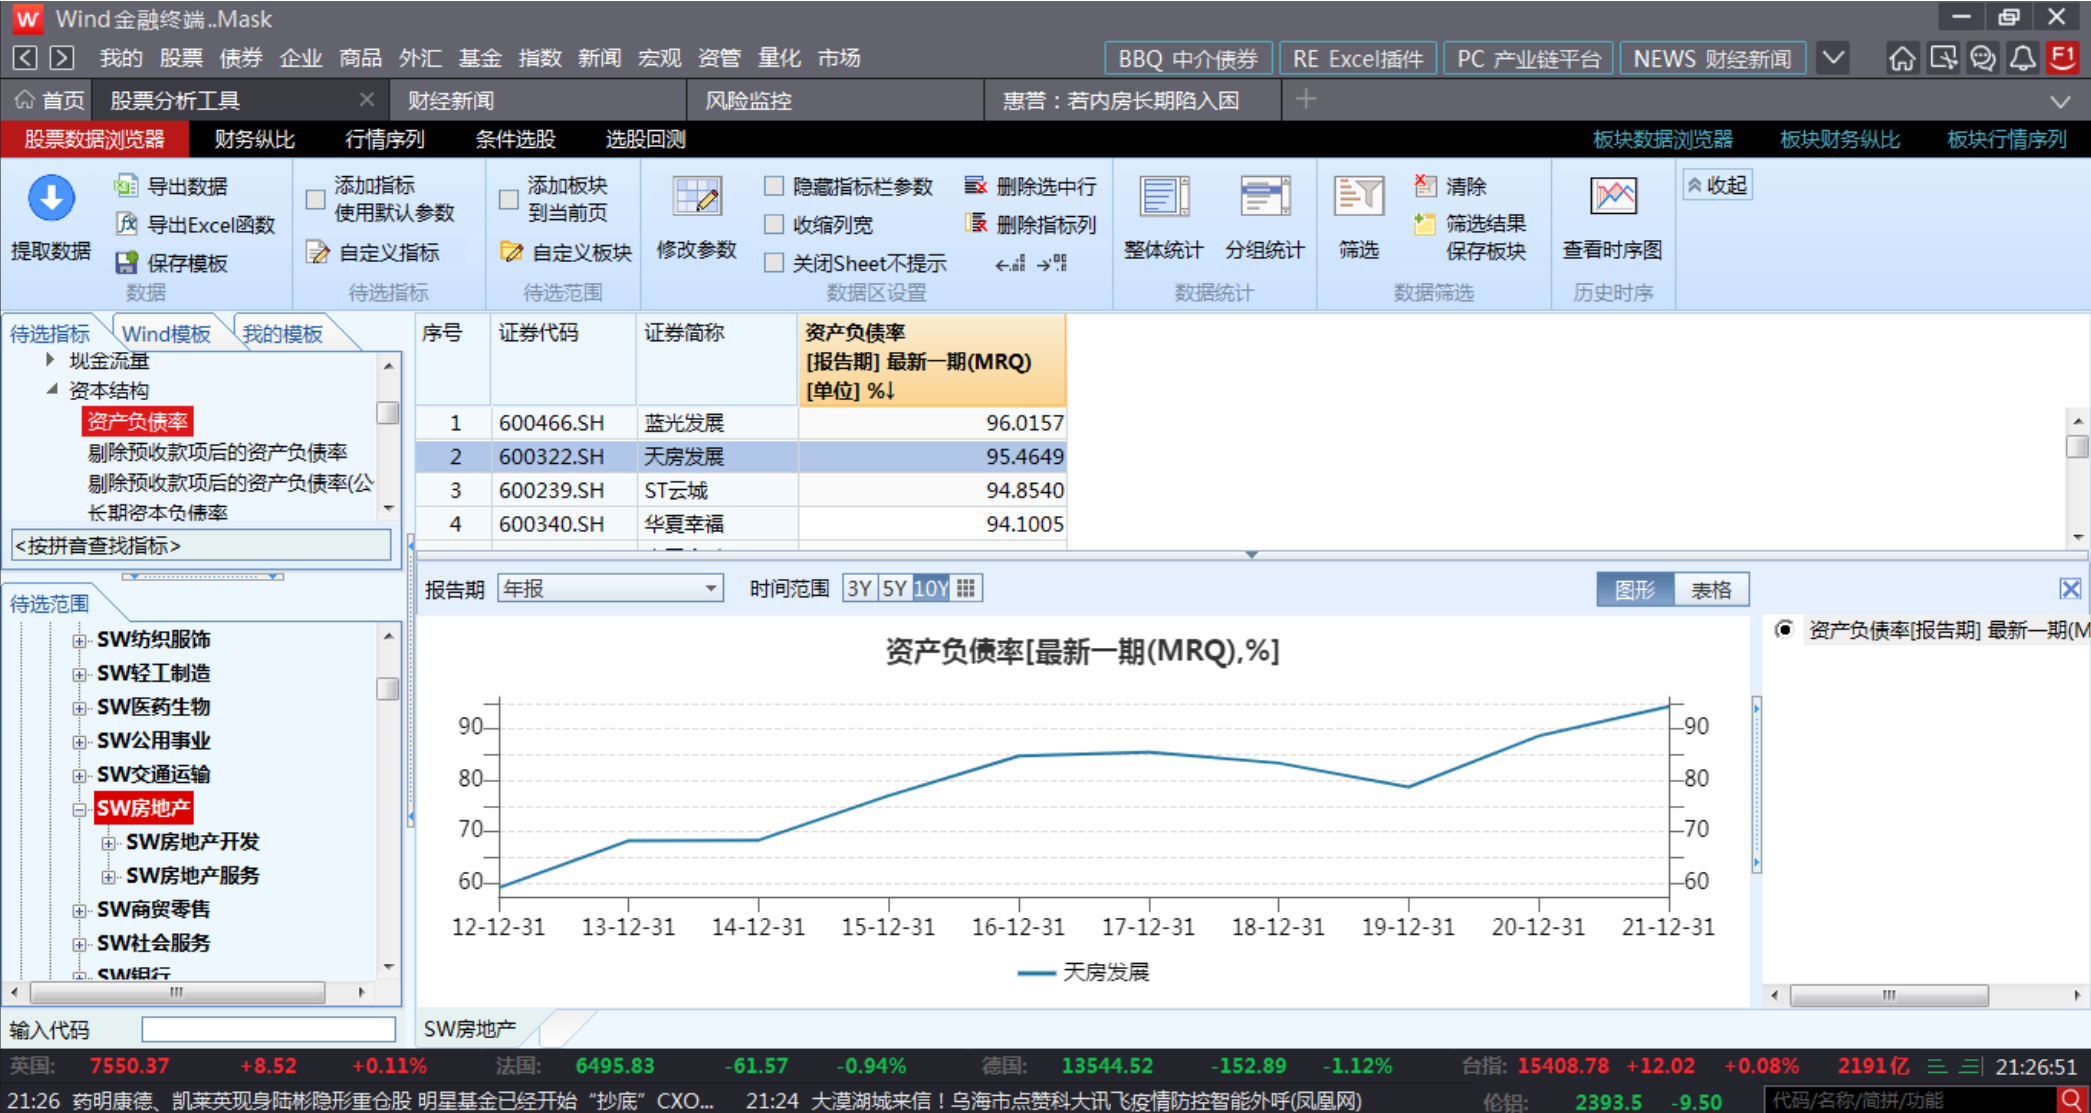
Wind金融终端..Mask

我的 股票 债券 企业 商品 外汇 基金 指数 新闻 宏观 资管 量化 市场

BBQ 中介债券 RE Excel插件 PC 产业链平台 NEWS 财经新闻

首页 股票分析工具 财经新闻 风险监控 惠誉：若内房长期陷入困

股票数据浏览器 财务纵比 行情序列 条件选股 选股回测 板块数据浏览器 板块财务纵比 板块行情序列

提取数据 导出数据 导出Excel函数 保存模板 数据
添加指标 使用默认参数 自定义指标 待选指标
添加板块 到当前页 自定义板块 待选范围
修改参数 隐藏指标栏参数 收缩列宽 关闭Sheet不提示 删除选中行 删除指标列 数据区设置
整体统计 分组统计 数据统计
筛选 清除 筛选结果 保存板块 数据筛选
查看时序图 历史时序
收起

待选指标 Wind模板 我的模板
现金流量
资本结构
资产负债率
剔除预收款项后的资产负债率
剔除预收款项后的资产负债率(公
长期资本负债率
<按拼音查找指标>

| 序号 | 证券代码 | 证券简称 | 资产负债率 [报告期] 最新一期(MRQ) [单位] %↓ |
|---|---|---|---|
| 1 | 600466.SH | 蓝光发展 | 96.0157 |
| 2 | 600322.SH | 天房发展 | 95.4649 |
| 3 | 600239.SH | ST云城 | 94.8540 |
| 4 | 600340.SH | 华夏幸福 | 94.1005 |

待选范围
SW纺织服饰
SW轻工制造
SW医药生物
SW公用事业
SW交通运输
SW房地产
SW房地产开发
SW房地产服务
SW商贸零售
SW社会服务
SW银行

报告期 年报 时间范围 3Y 5Y 10Y 图形 表格

资产负债率[最新一期(MRQ),%]
90 80 70 60
12-12-31 13-12-31 14-12-31 15-12-31 16-12-31 17-12-31 18-12-31 19-12-31 20-12-31 21-12-31
天房发展

资产负债率[报告期] 最新一期(M

输入代码 SW房地产

英国: 7550.37 +8.52 +0.11% 法国: 6495.83 -61.57 -0.94% 德国: 13544.52 -152.89 -1.12% 台指: 15408.78 +12.02 +0.08% 2191亿 21:26:51
21:26 药明康德、凯莱英现身陆彬隐形重仓股 明星基金已经开始“抄底” CXO... 21:24 大漠湖城来信！乌海市点赞科大讯飞疫情防控智能外呼(凤凰网) 伦铝: 2393.5 -9.50 代码/名称/简拼/功能